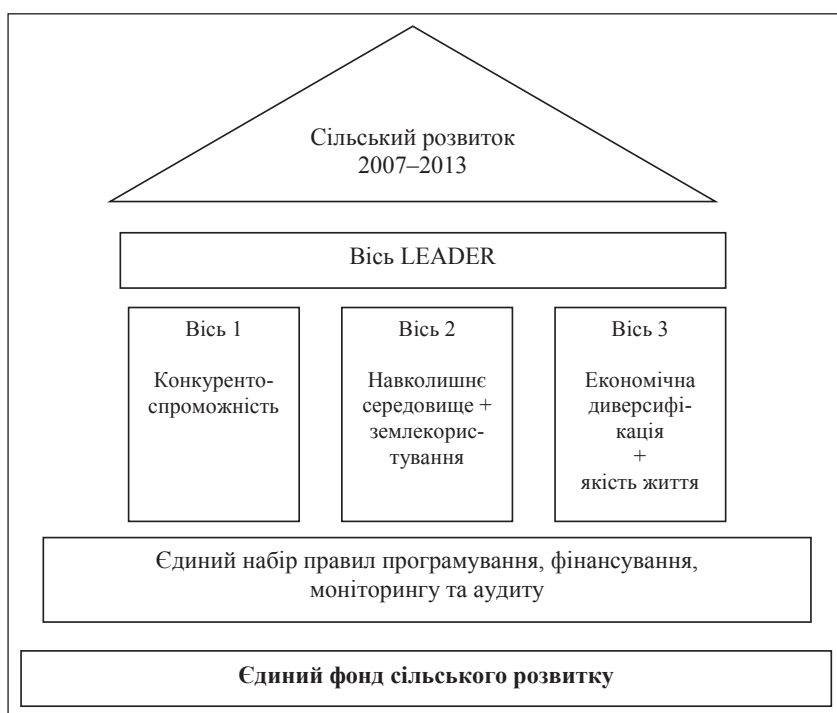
Сільський розвиток 2007–2013

Вісь LEADER

Вісь 1

Конкурентоспроможність

Вісь 2

Навколишнє середовище + землекористування

Вісь 3

Економічна диверсифікація + якість життя

Єдиний набір правил програмування, фінансування, моніторингу та аудиту

**Єдиний фонд сільського розвитку**